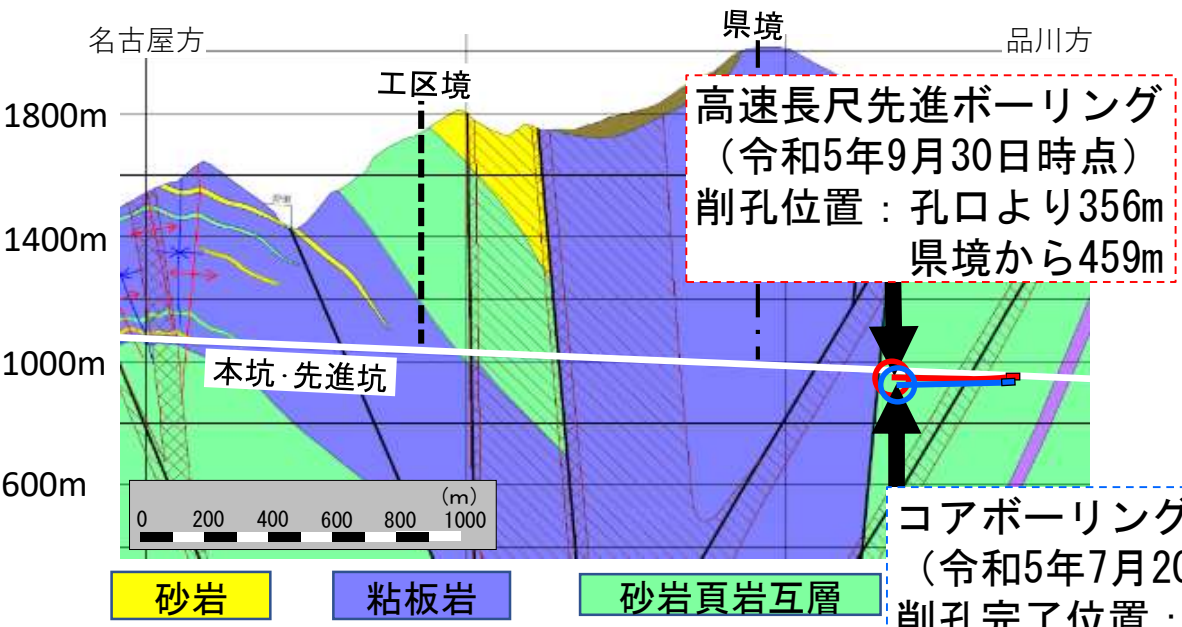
名古屋方

県境

品川方

工区境

高速長尺先進ボーリング
（令和5年9月30日時点）
削孔位置：孔口より356m
県境から459m

1800m

1400m

1000m

600m

本坑･先進坑

(m)
0 200 400 600 800 1000

コアボーリング
（令和5年7月2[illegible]
削孔完了位置：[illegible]

砂岩

粘板岩

砂岩頁岩互層